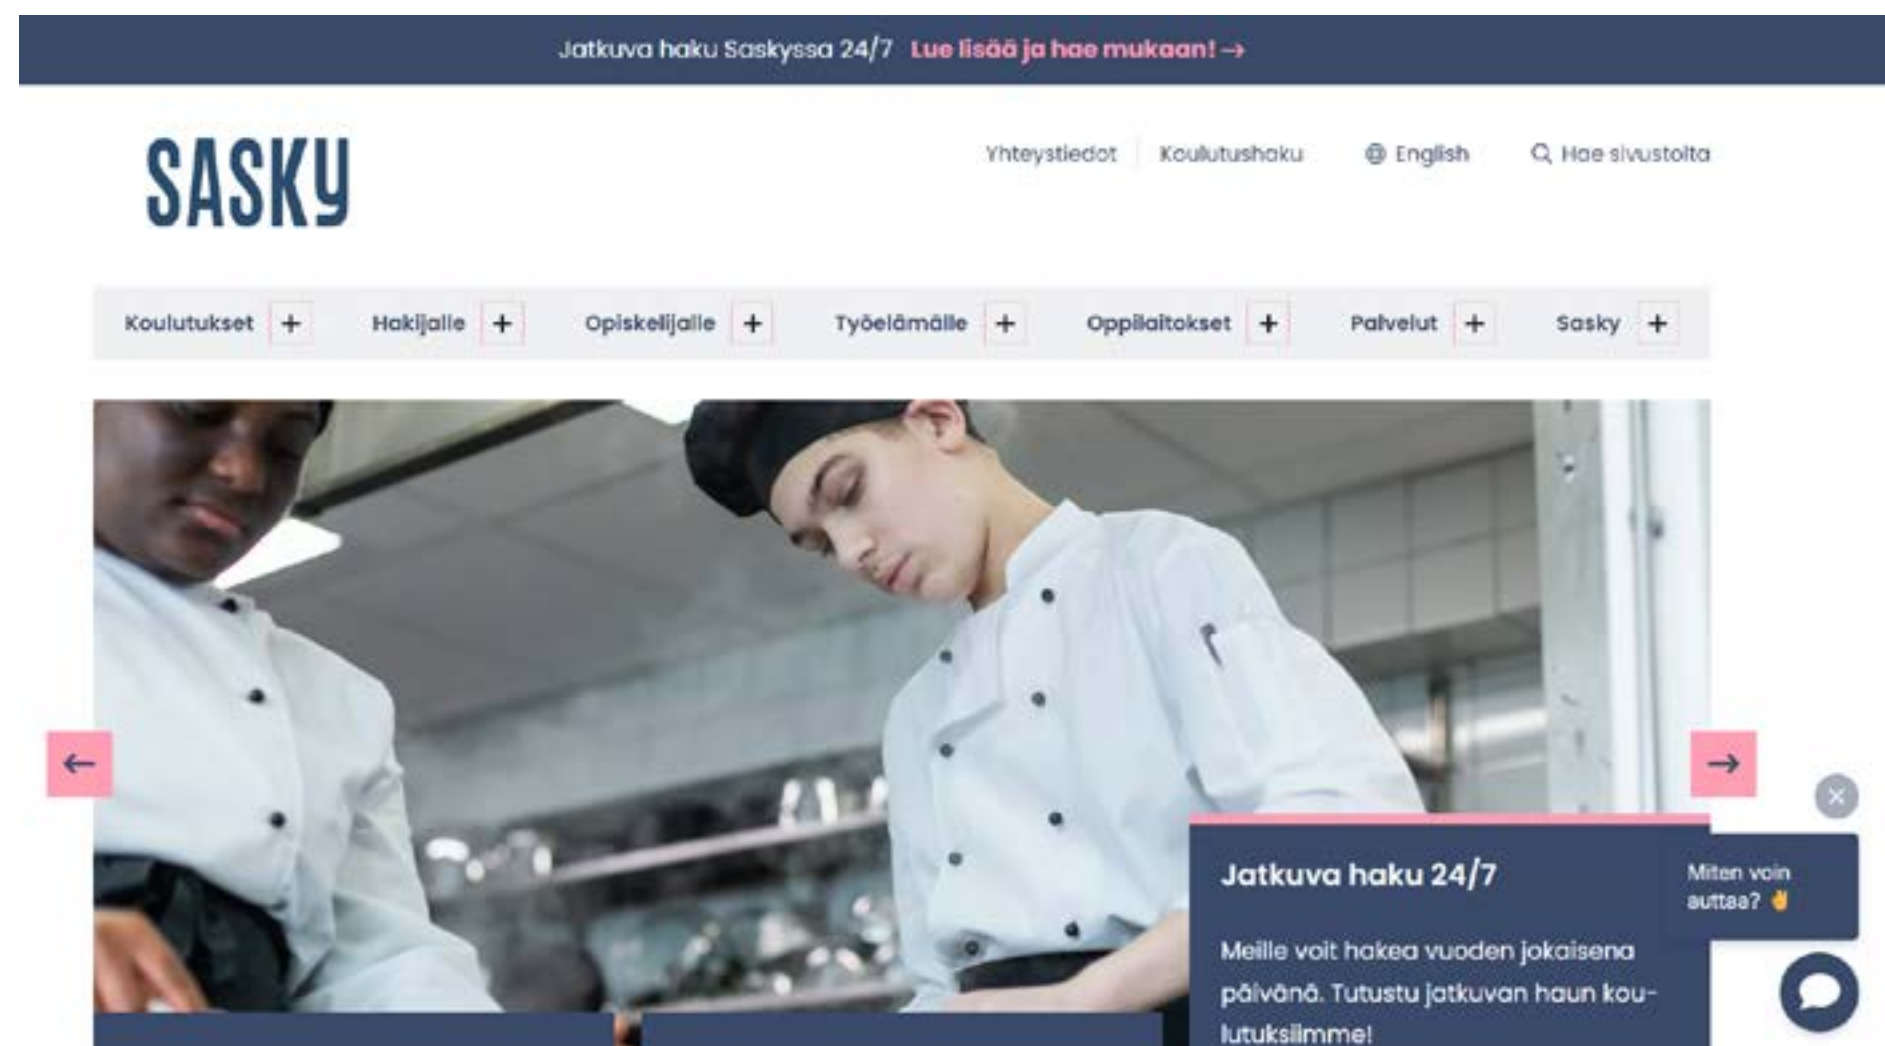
Jatkuva haku Saskyssa 24/7 Lue lisää ja hae mukaan! →

SASKY

Yhteystiedot Koulutushaku English Hae sivustolta

Koulutukset + Hakijalle + Opiskelijalle + Työelämälle + Oppilaitokset + Palvelut + Sasky +

←

→

×

Jatkuva haku 24/7

Meille voit hakea vuoden jokaisena päivänä. Tutustu jatkuvan haun koulutuksiimme!

Miten voin auttaa? ✌